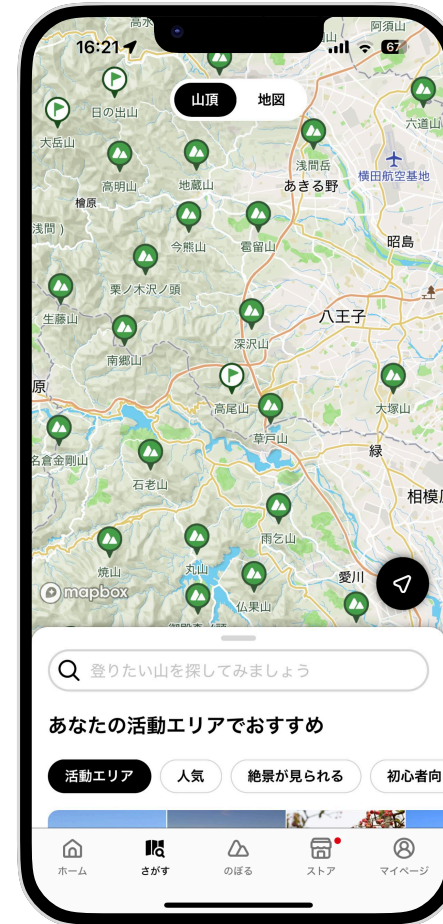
16:21
67
山頂
地図
阿須山
六道山
日の出山
大岳山
浅間岳
横田航空基地
高明山
地蔵山
あきる野
檜原
浅間)
今熊山
雹留山
昭島
栗ノ木沢ノ頭
生藤山
八王子
深沢山
南郷山
原
高尾山
大塚山
草戸山
緑
名倉金剛山
石老山
相模原
雨乞山
焼山
丸山
愛川
仏果山
mapbox
登りたい山を探してみましょう
あなたの活動エリアでおすすめ
活動エリア
人気
絶景が見られる
初心者向
ホーム
さがす
のぼる
ストア
マイページ